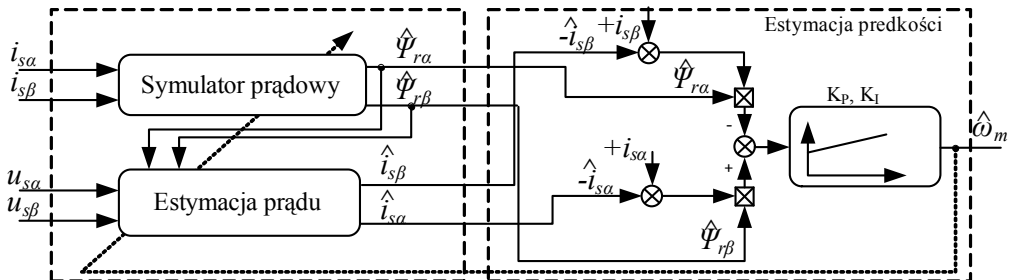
Estymacja predkości

$i_{s\alpha}$

$i_{s\beta}$

Symulator prądowy

$\hat{\Psi}_{r\alpha}$

$\hat{\Psi}_{r\beta}$

$u_{s\alpha}$

$u_{s\beta}$

Estymacja prądu

$\hat{i}_{s\beta}$

$\hat{i}_{s\alpha}$

$-\hat{i}_{s\beta}$

$+i_{s\beta}$

$\hat{\Psi}_{r\alpha}$

-

+

$+i_{s\alpha}$

$-\hat{i}_{s\alpha}$

$\hat{\Psi}_{r\beta}$

$K_P$, $K_I$

$\hat{\omega}_m$